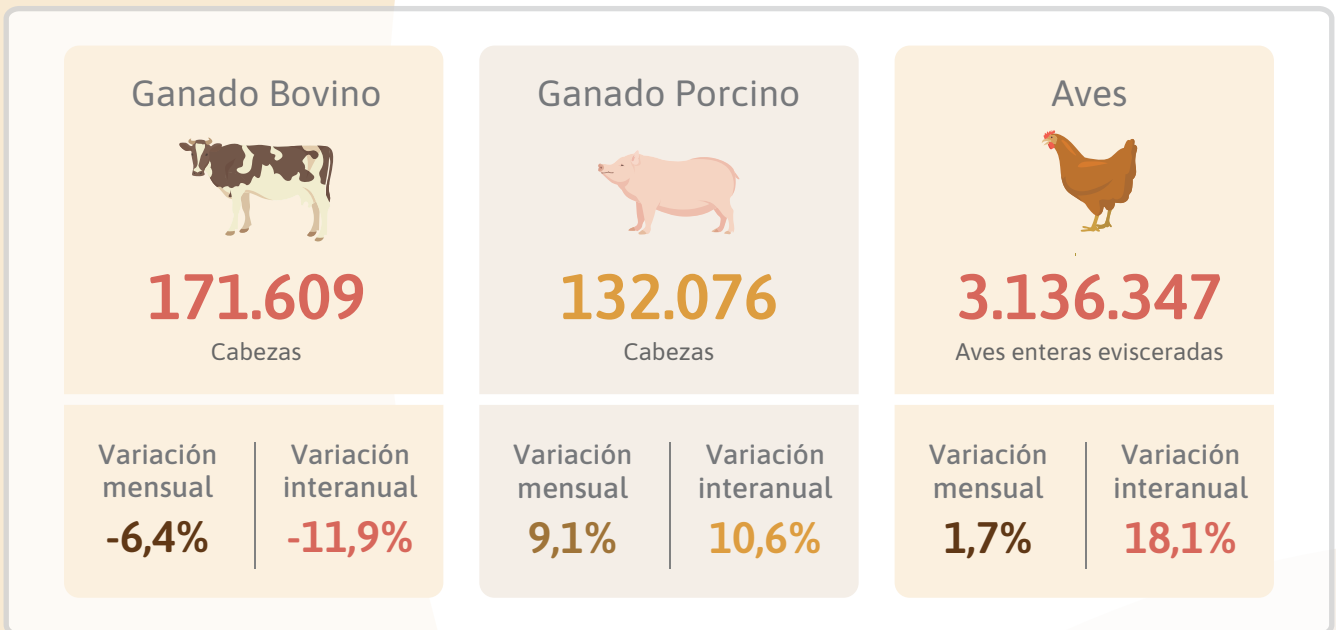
Ganado Bovino

171.609
Cabezas

Variación mensual
-6,4%

Variación interanual
-11,9%

Ganado Porcino

132.076
Cabezas

Variación mensual
9,1%

Variación interanual
10,6%

Aves

3.136.347
Aves enteras evisceradas

Variación mensual
1,7%

Variación interanual
18,1%